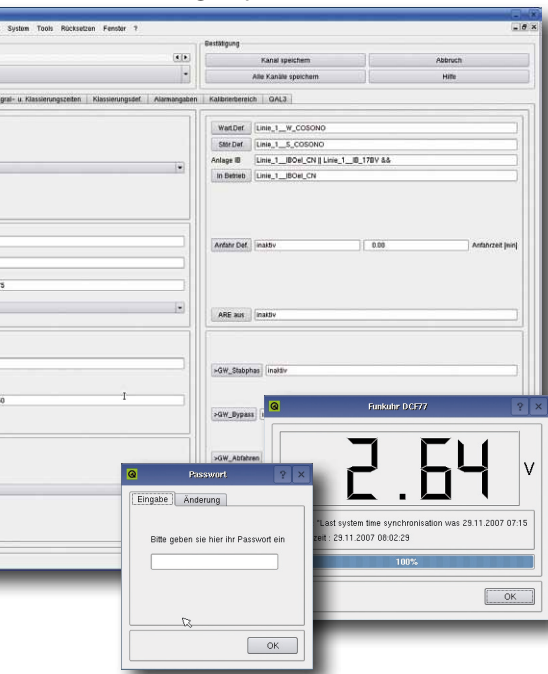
System Tools Rücksetzen Fenster ?

Bestätigung

Kanal speichern

Abbruch

Alle Kanäle speichern

Hilfe

gral- u. Klassierungszeiten | Klassierungsdef. | Alarmangaben | Kalibrierbereich | GAL3

Wart.Def. Linie_1__W_COSONO

Stör.Def. Linie_1__S_COSONO

Anlage IB Linie_1__IBOel_CN || Linie_1__IB_17BV &&

In Betrieb Linie_1__IBOel_CN

Anfahr Def. inaktiv 0.00 Anfahrzeit [min]

75

ARE aus inaktiv

>GW_Stabphas inaktiv

50

>GW_Bypass

>GW_Abfahren

Funkuhr DCF77

2.64

V

"Last system time synchronisation was 29.11.2007 07:15

zeit : 29.11.2007 08:02:29

100%

OK

Passwort

Eingabe Änderung

Bitte geben sie hier ihr Passwort ein

OK